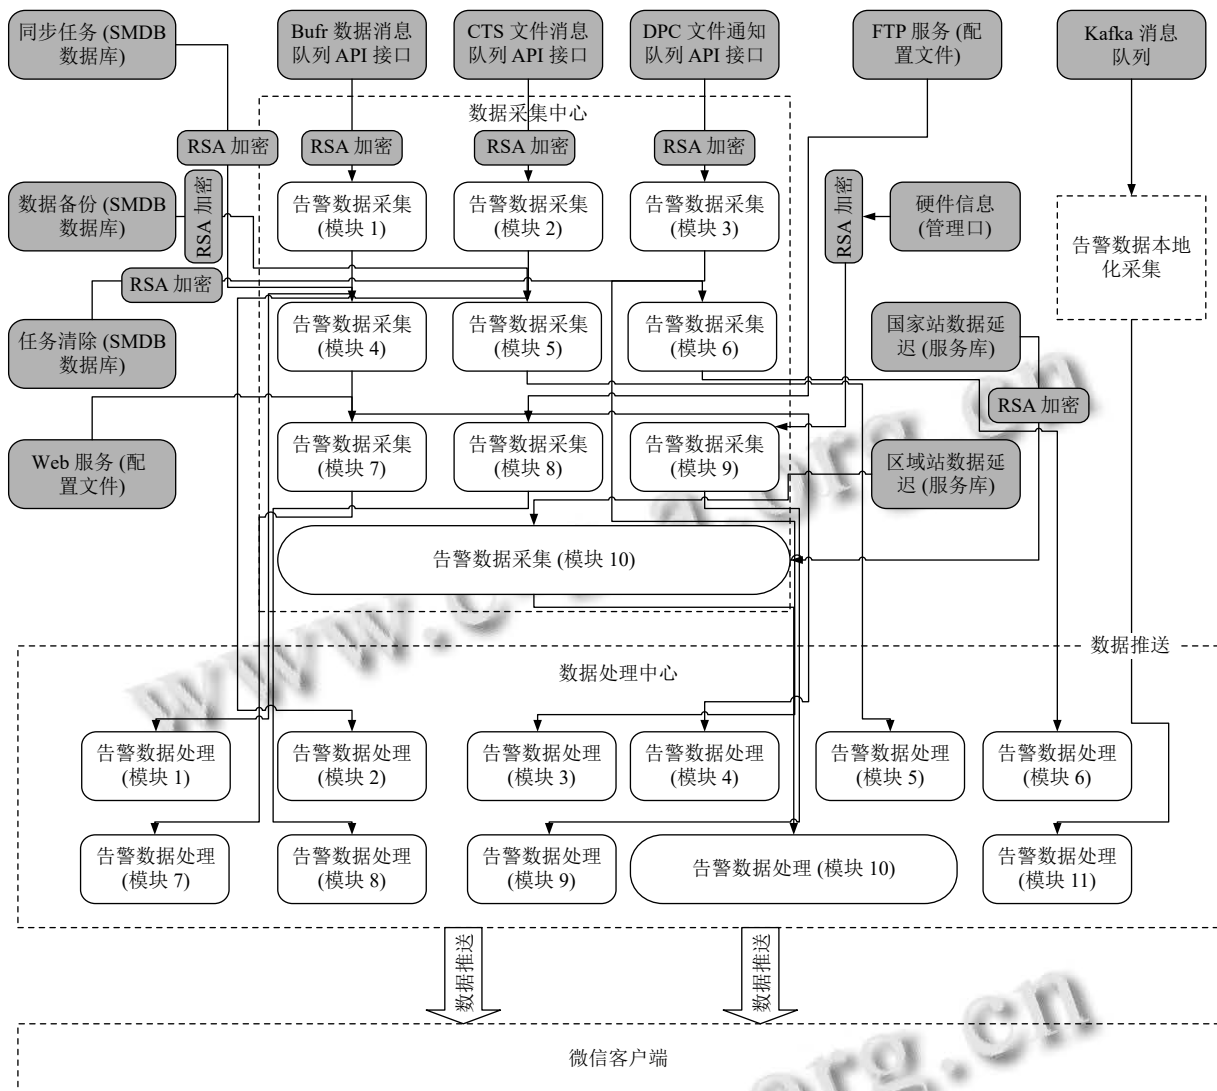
同步任务 (SMDB 数据库)

Bufr 数据消息队列 API 接口

CTS 文件消息队列 API 接口

DPC 文件通知队列 API 接口

FTP 服务 (配置文件)

Kafka 消息队列

数据采集中心

RSA 加密

RSA 加密

RSA 加密

RSA 加密

数据备份 (SMDB 数据库)

RSA 加密

告警数据采集 (模块 1)

告警数据采集 (模块 2)

告警数据采集 (模块 3)

RSA 加密

硬件信息 (管理口)

告警数据本地化采集

RSA 加密

任务清除 (SMDB 数据库)

告警数据采集 (模块 4)

告警数据采集 (模块 5)

告警数据采集 (模块 6)

国家站数据延迟 (服务库)

RSA 加密

Web 服务 (配置文件)

告警数据采集 (模块 7)

告警数据采集 (模块 8)

告警数据采集 (模块 9)

区域站数据延迟 (服务库)

告警数据采集 (模块 10)

数据推送

数据处理中心

告警数据处理 (模块 1)

告警数据处理 (模块 2)

告警数据处理 (模块 3)

告警数据处理 (模块 4)

告警数据处理 (模块 5)

告警数据处理 (模块 6)

告警数据处理 (模块 7)

告警数据处理 (模块 8)

告警数据处理 (模块 9)

告警数据处理 (模块 10)

告警数据处理 (模块 11)

数据推送

数据推送

微信客户端